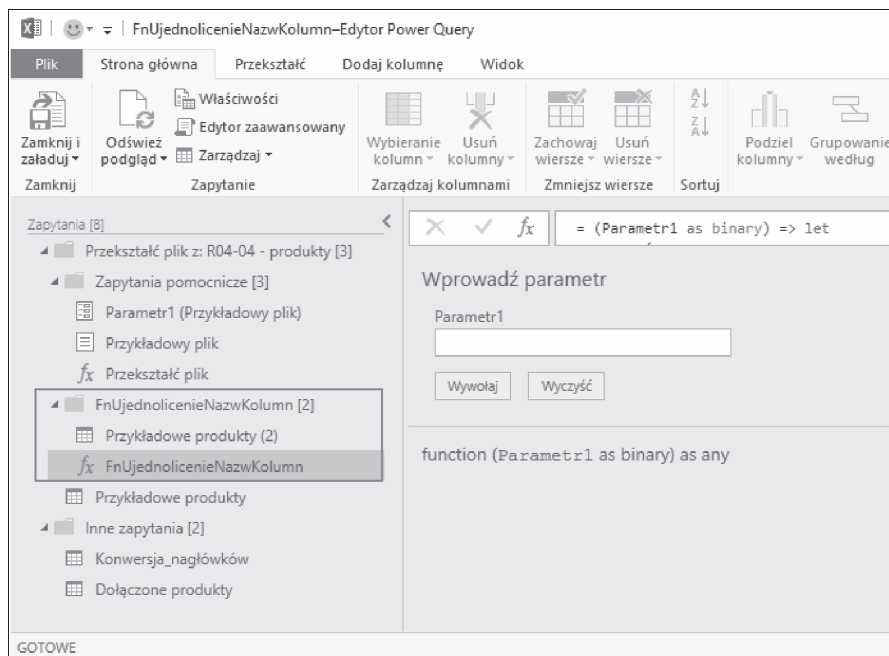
FnUjednolicenieNazwKolumn–Edytor Power Query

Plik | Strona główna | Przekształć | Dodaj kolumnę | Widok

Zamknij i załaduj ▾
Zamknij

Odśwież podgląd ▾
Właściwości
Edytor zaawansowany
Zarządzaj ▾
Zapytanie

Wybieranie kolumn ▾
Usuń kolumny ▾
Zarządzaj kolumnami

Zachowaj wiersze ▾
Usuń wiersze ▾
Zmniejsz wiersze

Sortuj

Podziel kolumny ▾
Grupowanie według

Zapytania [8]

Przekształć plik z: R04-04 - produkty [3]
Zapytania pomocnicze [3]
Parametr1 (Przykładowy plik)
Przykładowy plik
Przekształć plik
FnUjednolicenieNazwKolumn [2]
Przykładowe produkty (2)
FnUjednolicenieNazwKolumn
Przykładowe produkty
Inne zapytania [2]
Konwersja_nagłówków
Dołączone produkty

$fx$ = (Parametr1 as binary) => let

Wprowadź parametr

Parametr1

Wywołaj
Wyczyść

function (Parametr1 as binary) as any

GOTOWE